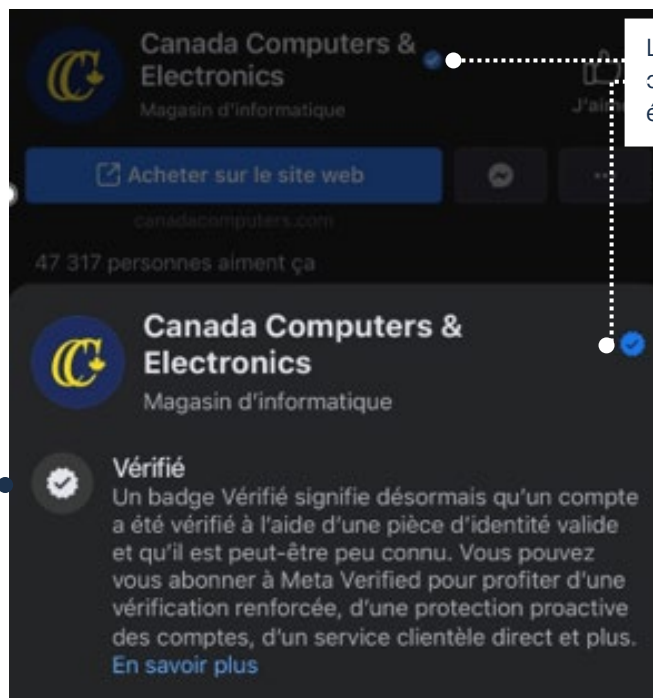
Canada Computers & Electronics
Magasin d'informatique

J'ai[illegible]

L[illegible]
c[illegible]
é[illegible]

Acheter sur le site web

canadacomputers.com

47 317 personnes aiment ça

Canada Computers & Electronics
Magasin d'informatique

Vérifié
Un badge Vérifié signifie désormais qu'un compte a été vérifié à l'aide d'une pièce d'identité valide et qu'il est peut-être peu connu. Vous pouvez vous abonner à Meta Verified pour profiter d'une vérification renforcée, d'une protection proactive des comptes, d'un service clientèle direct et plus.
En savoir plus